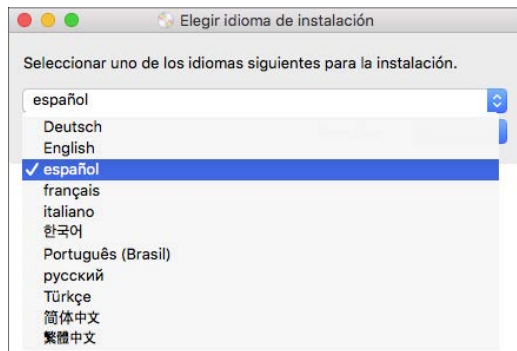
Elegir idioma de instalación

Seleccionar uno de los idiomas siguientes para la instalación.

español

Deutsch
English
✓ español
français
italiano
한국어
Português (Brasil)
русский
Türkçe
简体中文
繁體中文